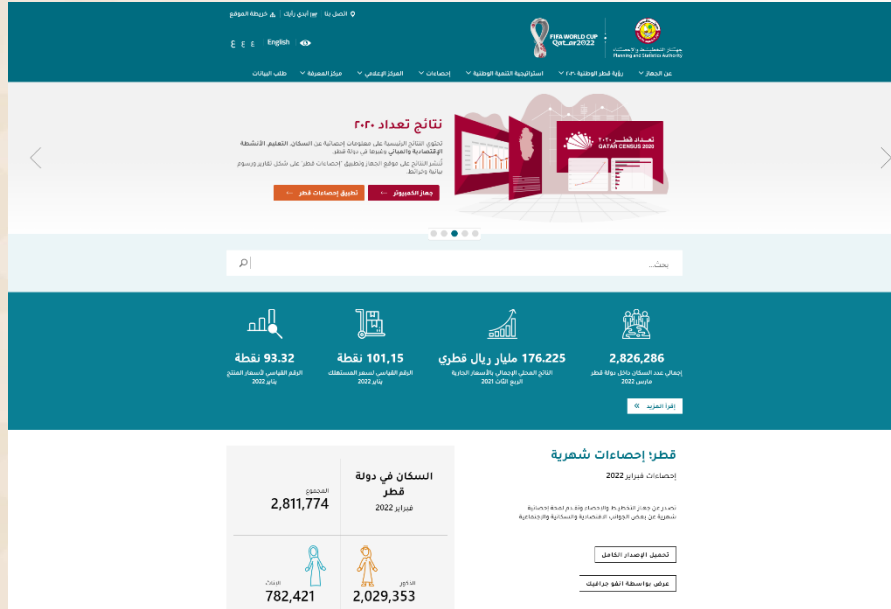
اتصل بنا | أبدي رأيك | خريطة الموقع

English

جهاز التخطيط والإحصاء
Planning and Statistics Authority

FIFA WORLD CUP Qatar2022

عن الجهاز | رؤية قطر الوطنية ٢٠٣٠ | استراتيجية التنمية الوطنية | إحصاءات | المركز الإعلامي | مركز المعرفة | طلب البيانات

نتائج تعداد ٢٠٢٠

تحتوي النتائج الرئيسية على معلومات إحصائية عن السكان، التعليم، الأنشطة الاقتصادية والمباني، وغيرها في دولة قطر.

تُنشر النتائج على موقع الجهاز وتطبيق "إحصاءات قطر" على شكل تقارير ورسوم بيانية وخرائط

جهاز الكمبيوتر

تطبيق إحصاءات قطر

تعداد قطر ٢٠٢٠
QATAR CENSUS 2020

بحث...

2,826,286
إجمالي عدد السكان داخل دولة قطر
مارس 2022

176.225 مليار ريال قطري
الناتج المحلي الإجمالي بالأسعار الجارية
الربع الثالث 2021

101,15 نقطة
الرقم القياسي لأسعار المستهلك
يناير 2022

93.32 نقطة
الرقم القياسي لأسعار المنتج
يناير 2022

اقرأ المزيد

قطر: إحصاءات شهرية

إحصاءات فبراير 2022

تصدر عن جهاز التخطيط والإحصاء وتقدم لمحة إحصائية شهرية عن بعض الجوانب الاقتصادية والسكانية والاجتماعية

تحميل الإصدار الكامل

عرض بواسطة الفو جرافيك

السكان في دولة قطر
فبراير 2022

المجموع
2,811,774

الذكور
2,029,353

الإناث
782,421